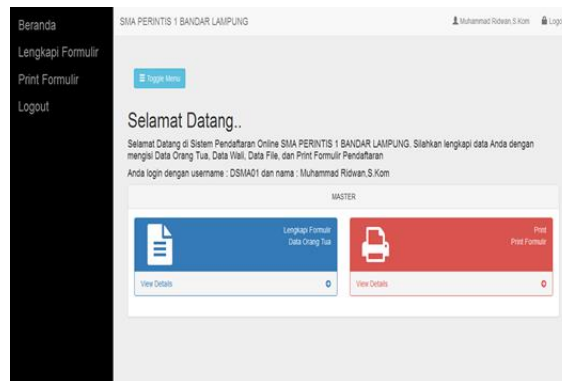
Beranda
Lengkapi Formulir
Print Formulir
Logout

SMA PERINTIS 1 BANDAR LAMPUNG

Muhammad Ridwan,S.Kom Logo

Toggle Menu

Selamat Datang..

Selamat Datang di Sistem Pendaftaran Online SMA PERINTIS 1 BANDAR LAMPUNG. Silahkan lengkapi data Anda dengan mengisi Data Orang Tua, Data Wali, Data File, dan Print Formulir Pendaftaran

Anda login dengan username : DSMA01 dan nama : Muhammad Ridwan,S.Kom

MASTER

Lengkapi Formulir
Data Orang Tua

View Details

Print
Print Formulir

View Details